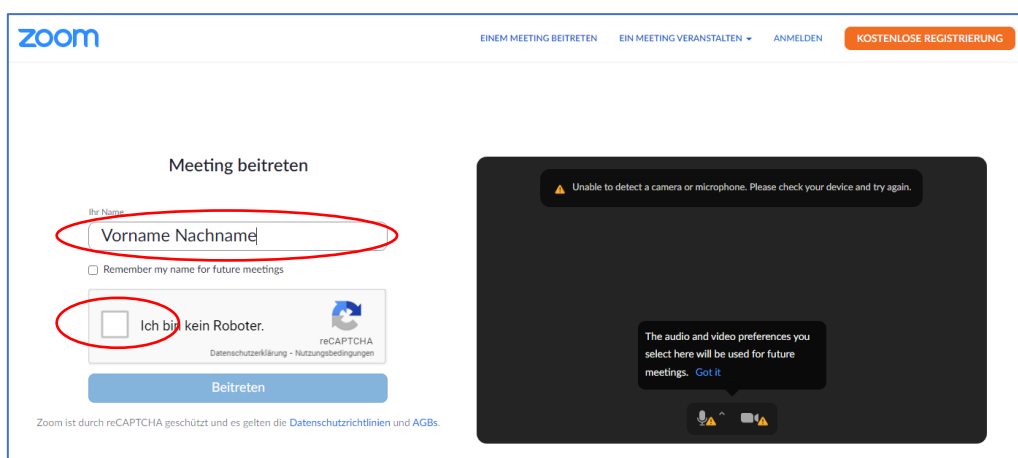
zoom

EINEM MEETING BEITRETEN EIN MEETING VERANSTALTEN ANMELDEN KOSTENLOSE REGISTRIERUNG

Meeting beitreten

Ihr Name

Vorname Nachname

Remember my name for future meetings

Ich bin kein Roboter.

reCAPTCHA
Datenschutzerklärung - Nutzungsbedingungen

Beitreten

Zoom ist durch reCAPTCHA geschützt und es gelten die Datenschutzrichtlinien und AGBs.

Unable to detect a camera or microphone. Please check your device and try again.

The audio and video preferences you select here will be used for future meetings. Got it